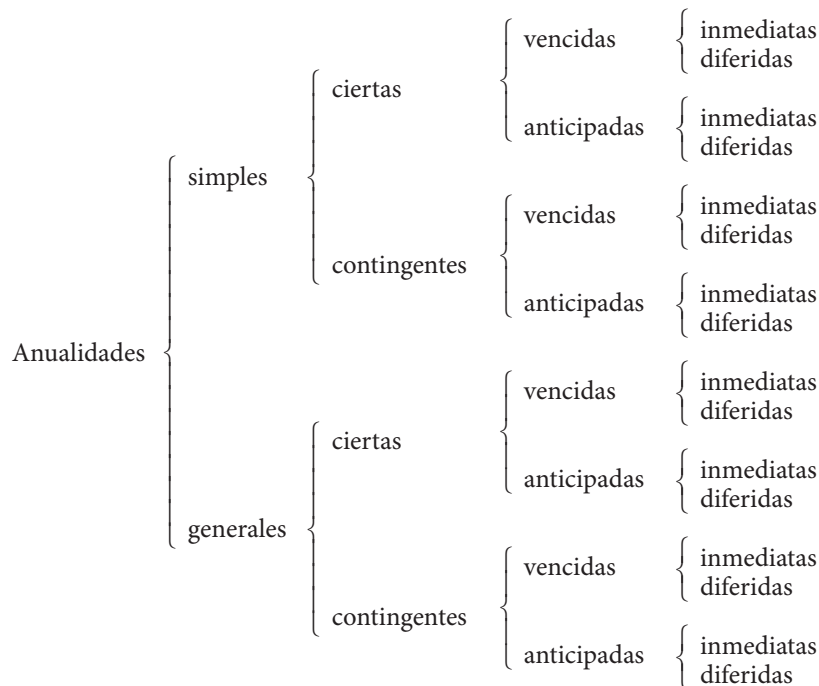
Anualidades
simples
ciertas
vencidas
inmediatas
diferidas
anticipadas
inmediatas
diferidas
contingentes
vencidas
inmediatas
diferidas
anticipadas
inmediatas
diferidas
generales
ciertas
vencidas
inmediatas
diferidas
anticipadas
inmediatas
diferidas
contingentes
vencidas
inmediatas
diferidas
anticipadas
inmediatas
diferidas